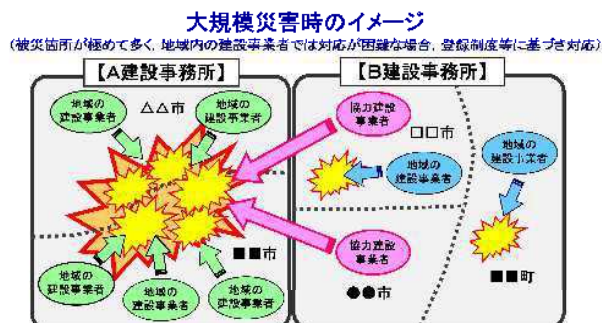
大規模災害時のイメージ

（被災箇所が極めて多く、地域内の建設事業者では対応が困難な場合、登録制度等に基づき対応）

【A建設事務所】

地域の建設事業者

△△市

地域の建設事業者

■■市

地域の建設事業者

地域の建設事業者

地域の建設事業者

【B建設事務所】

協力建設事業者

□□市

地域の建設事業者

地域の建設事業者

協力建設事業者

●●市

■■町